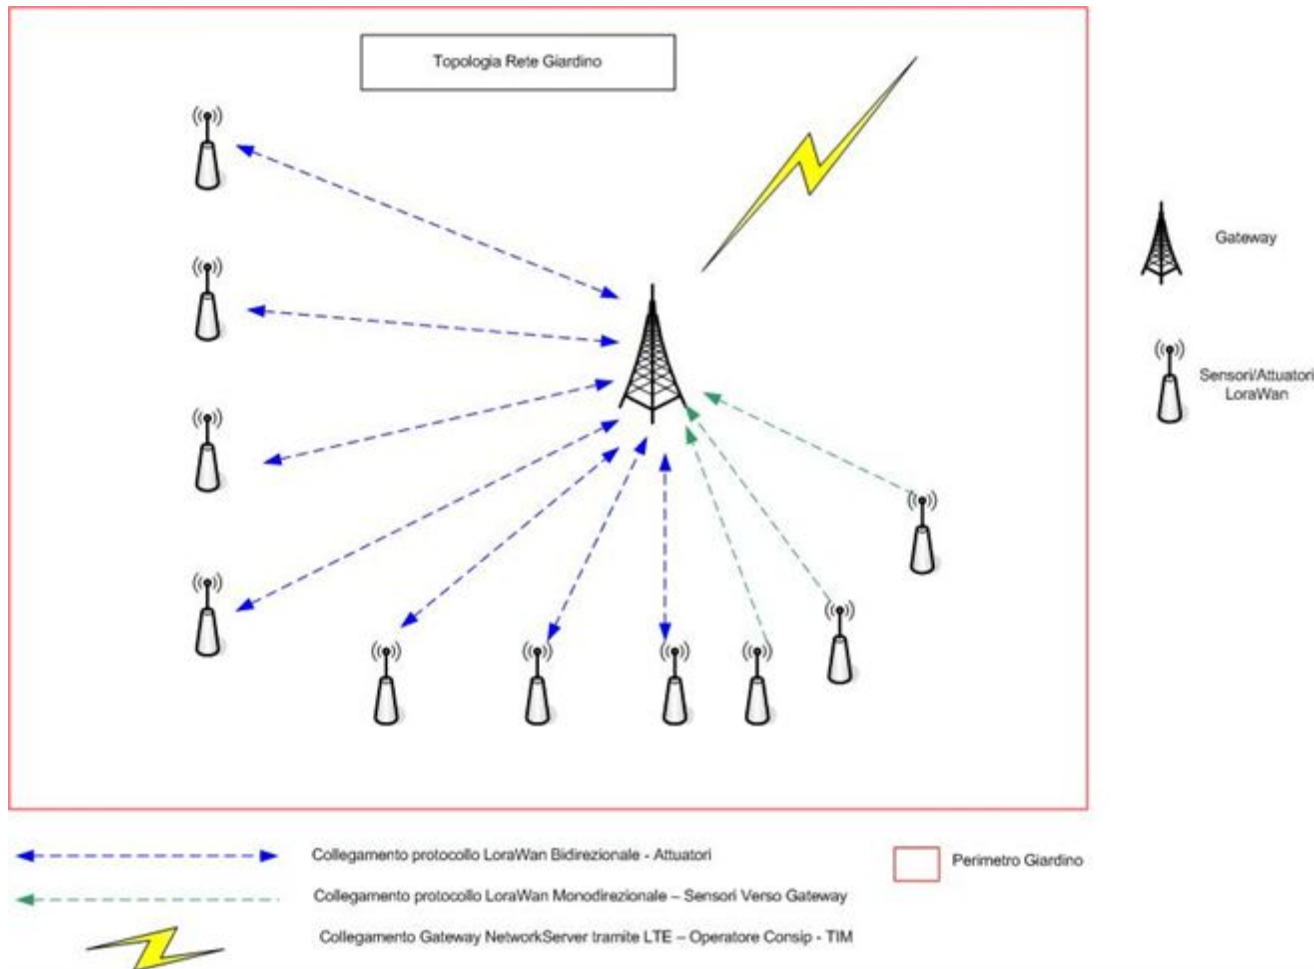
Topologia Rete Giardino

Gateway

Sensori/Attuatori LoraWan

Collegamento protocollo LoraWan Bidirezionale - Attuatori

Collegamento protocollo LoraWan Monodirezionale – Sensori Verso Gateway

Collegamento Gateway NetworkServer tramite LTE – Operatore Consip - TIM

Perimetro Giardino